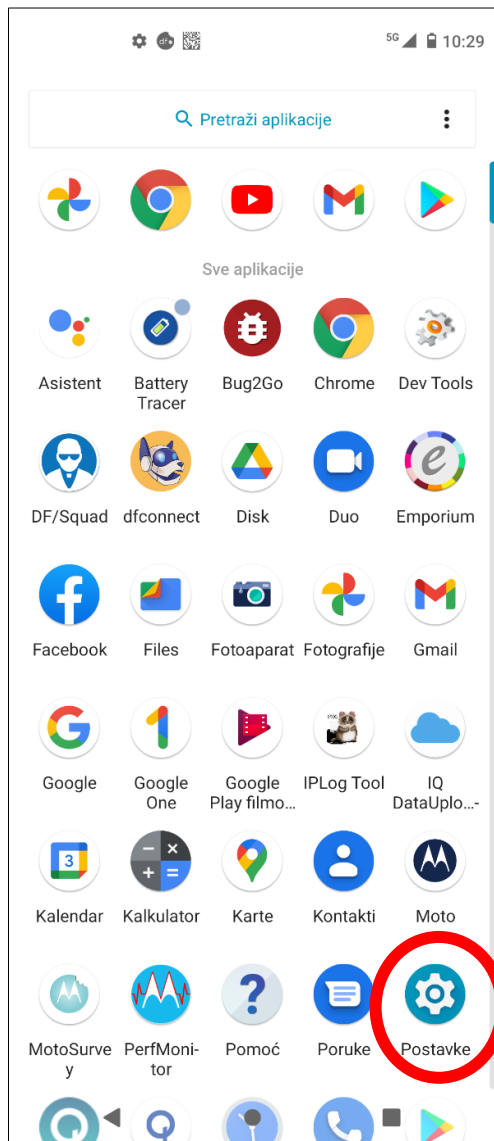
5G 10:29

Pretraži aplikacije

Sve aplikacije

Asistent
Battery Tracer
Bug2Go
Chrome
Dev Tools
DF/Squad
dfconnect
Disk
Duo
Emporium
Facebook
Files
Fotoaparat
Fotografije
Gmail
Google
Google One
Google Play filmo...
IPLog Tool
IQ DataUplo...-
Kalendar
Kalkulator
Karte
Kontakti
Moto
MotoSurvey
PerfMonitor
Pomoć
Poruke
Postavke